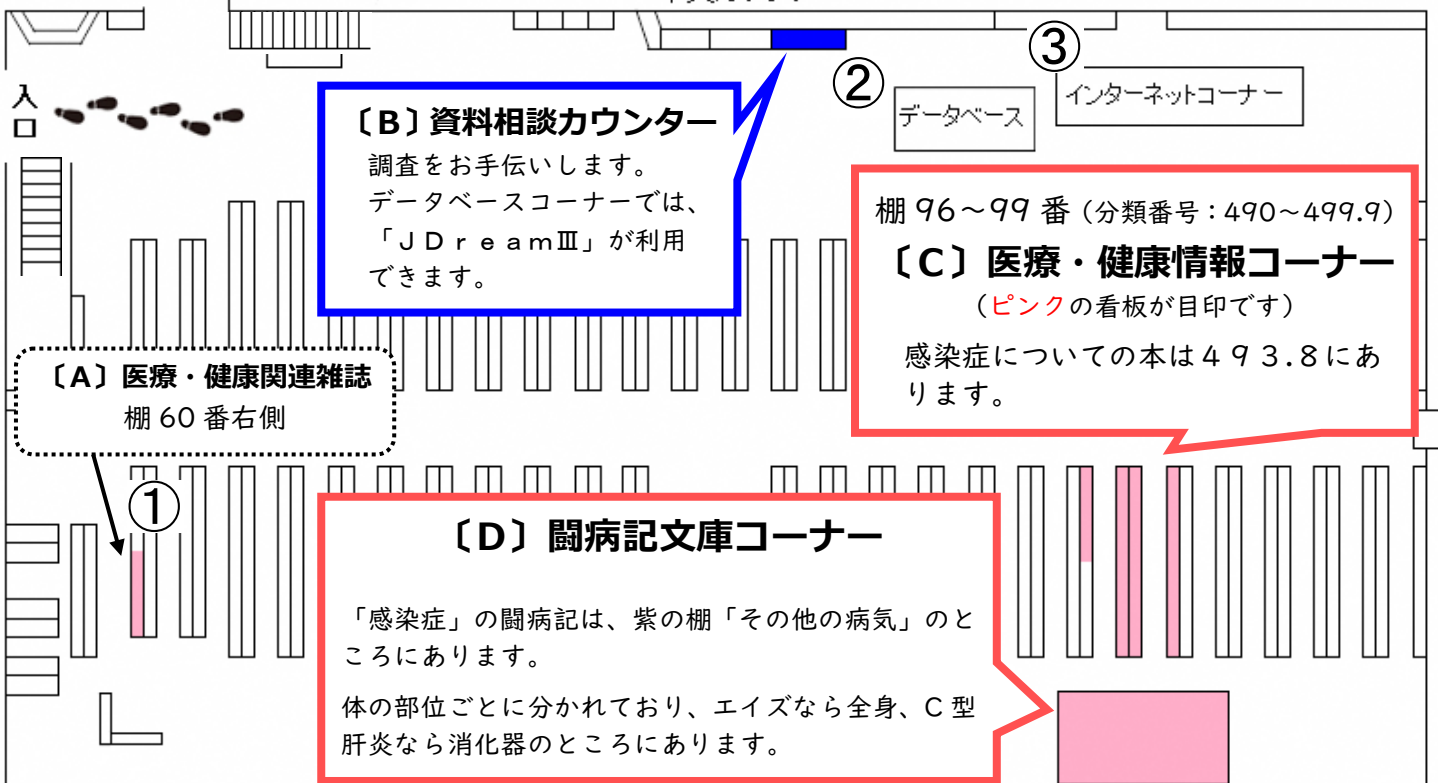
入口

〔B〕資料相談カウンター
調査をお手伝いします。
データベースコーナーでは、
「ＪＤｒｅａｍⅢ」が利用できます。

②
データベース

③
インターネットコーナー

棚 96～99 番（分類番号：490～499.9）
〔C〕医療・健康情報コーナー
（ピンクの看板が目印です）
感染症についての本は４９３.８にあります。

〔A〕医療・健康関連雑誌
棚 60 番右側

①

〔D〕闘病記文庫コーナー

「感染症」の闘病記は、紫の棚「その他の病気」のところにあります。

体の部位ごとに分かれており、エイズなら全身、C 型肝炎なら消化器のところにあります。